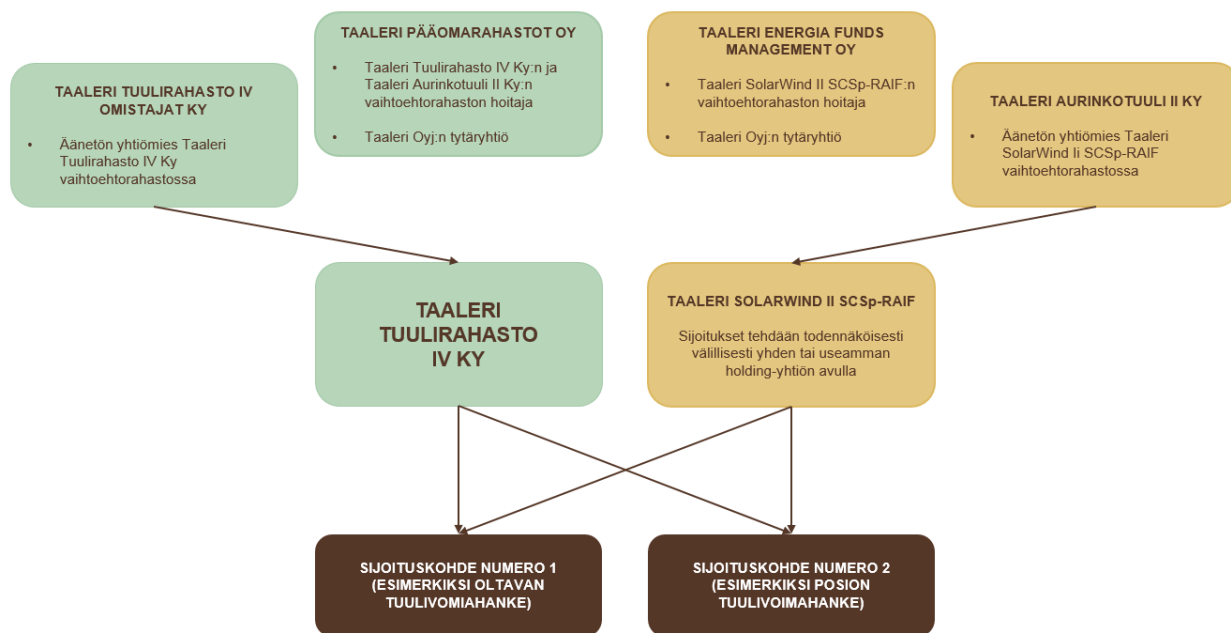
TAALERI TUULIRAHASTO IV OMISTAJAT KY

- Äänetön yhtiömies Taaleri Tuulirahasto IV Ky vaihtoehtorahastossa

TAALERI PÄÄOMARAHASTOT OY

- Taaleri Tuulirahasto IV Ky:n ja Taaleri Aurinkotuuli II Ky:n vaihtoehtorahaston hoitaja
- Taaleri Oyj:n tytäryhtiö

TAALERI ENERGIA FUNDS MANAGEMENT OY

- Taaleri SolarWind II SCSp-RAIF:n vaihtoehtorahaston hoitaja
- Taaleri Oyj:n tytäryhtiö

TAALERI AURINKOTUULI II KY

- Äänetön yhtiömies Taaleri SolarWind Ii SCSp-RAIF vaihtoehtorahastossa

TAALERI TUULIRAHASTO IV KY

TAALERI SOLARWIND II SCSp-RAIF

Sijoitukset tehdään todennäköisesti välillisesti yhden tai useamman holding-yhtiön avulla

SIJOITUSKOHDE NUMERO 1 (ESIMERKIKSI OLTAVAN TUULIVOMIAHANKE)

SIJOITUSKOHDE NUMERO 2 (ESIMERKIKSI POSION TUULIVOIMAHANKE)